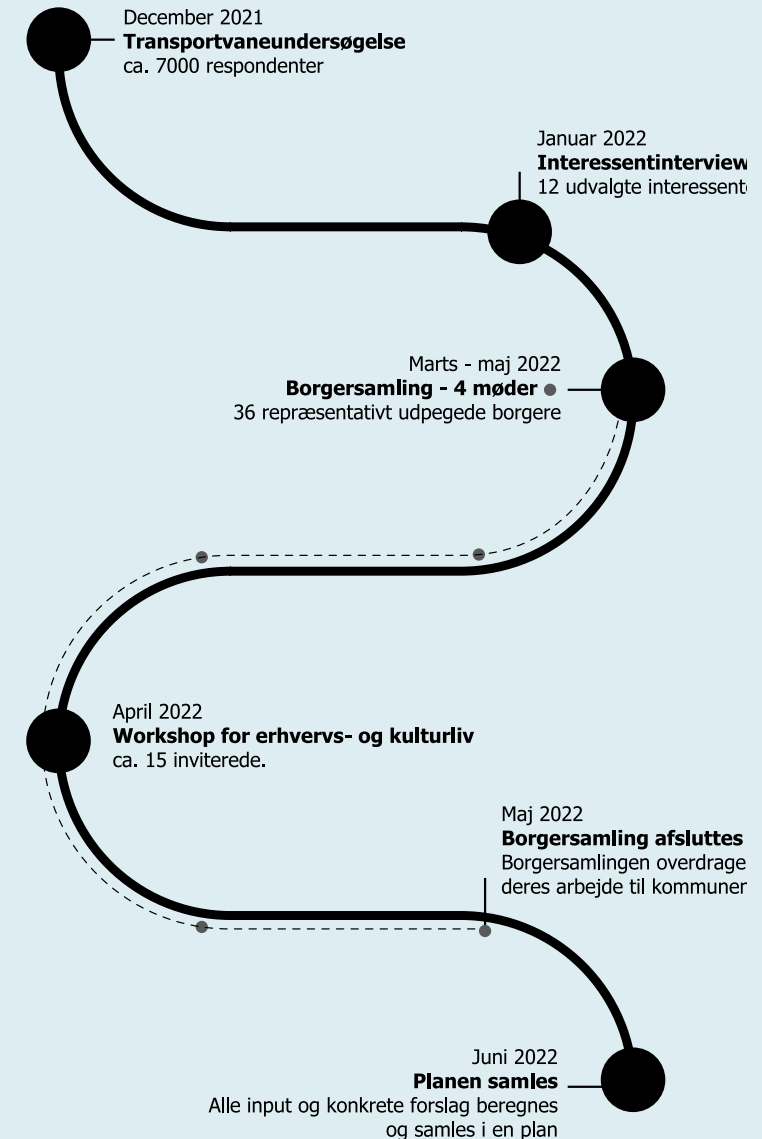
December 2021
**Transportvaneundersøgelse**
ca. 7000 respondenter

Januar 2022
**Interessentinterview**
12 udvalgte interessent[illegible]

Marts - maj 2022
**Borgersamling - 4 møder**
36 repræsentativt udpegede borgere

April 2022
**Workshop for erhvervs- og kulturliv**
ca. 15 inviterede.

Maj 2022
**Borgersamling afsluttes**
Borgersamlingen overdrage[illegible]
deres arbejde til kommunen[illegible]

Juni 2022
**Planen samles**
Alle input og konkrete forslag beregnes og samles i en plan